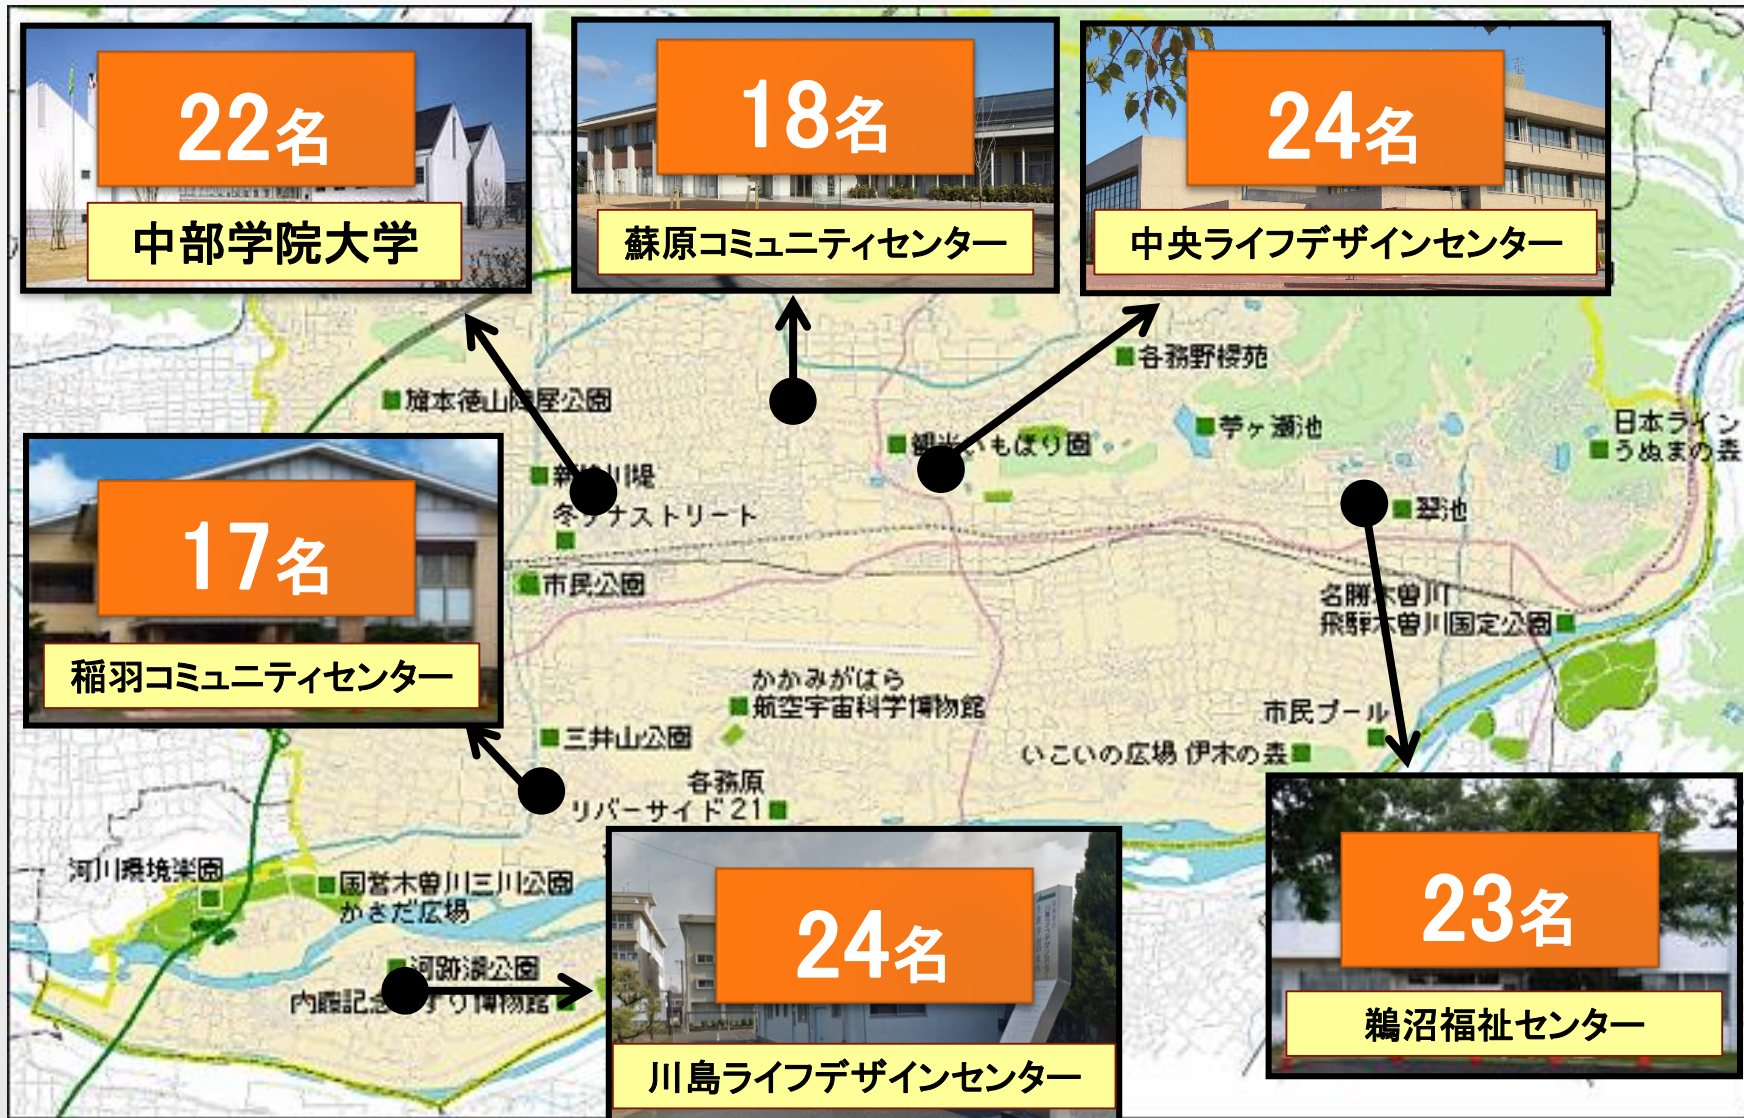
22名
中部学院大学

18名
蘇原コミュニティセンター

24名
中央ライフデザインセンター

各務野樹苑
旗本徳山陣屋公園
苧ヶ瀬池
観光いもぼり園
日本ライン うぬまの森
新境川堤
翠池
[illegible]ナストリート

17名
稲羽コミュニティセンター

市民公園
名勝木曽川
飛騨木曽川国定公園
かかみがはら
航空宇宙科学博物館
市民プール
三井山公園
いこいの広場 伊木の森
各務原
リバーサイド21
河川環境楽園
国営木曽川三川公園
かさだ広場
河跡湖公園
内藤記念くすり博物館

24名
川島ライフデザインセンター

23名
鵜沼福祉センター